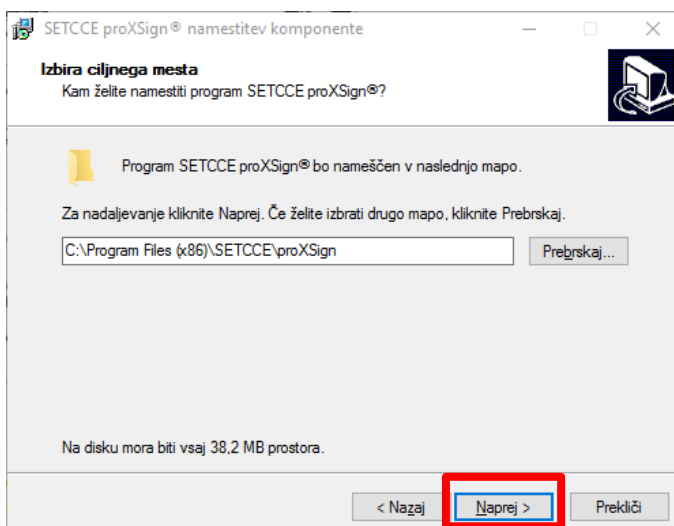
SETCCE proXSign® namestitev komponente

Izbira ciljnega mesta
Kam želite namestiti program SETCCE proXSign®?

Program SETCCE proXSign® bo nameščen v naslednjo mapo.

Za nadaljevanje kliknite Naprej. Če želite izbrati drugo mapo, kliknite Prebrskaj.

C:\Program Files (x86)\SETCCE\proXSign

Prebrskaj...

Na disku mora biti vsaj 38,2 MB prostora.

< Nazaj

Naprej >

Prekliči